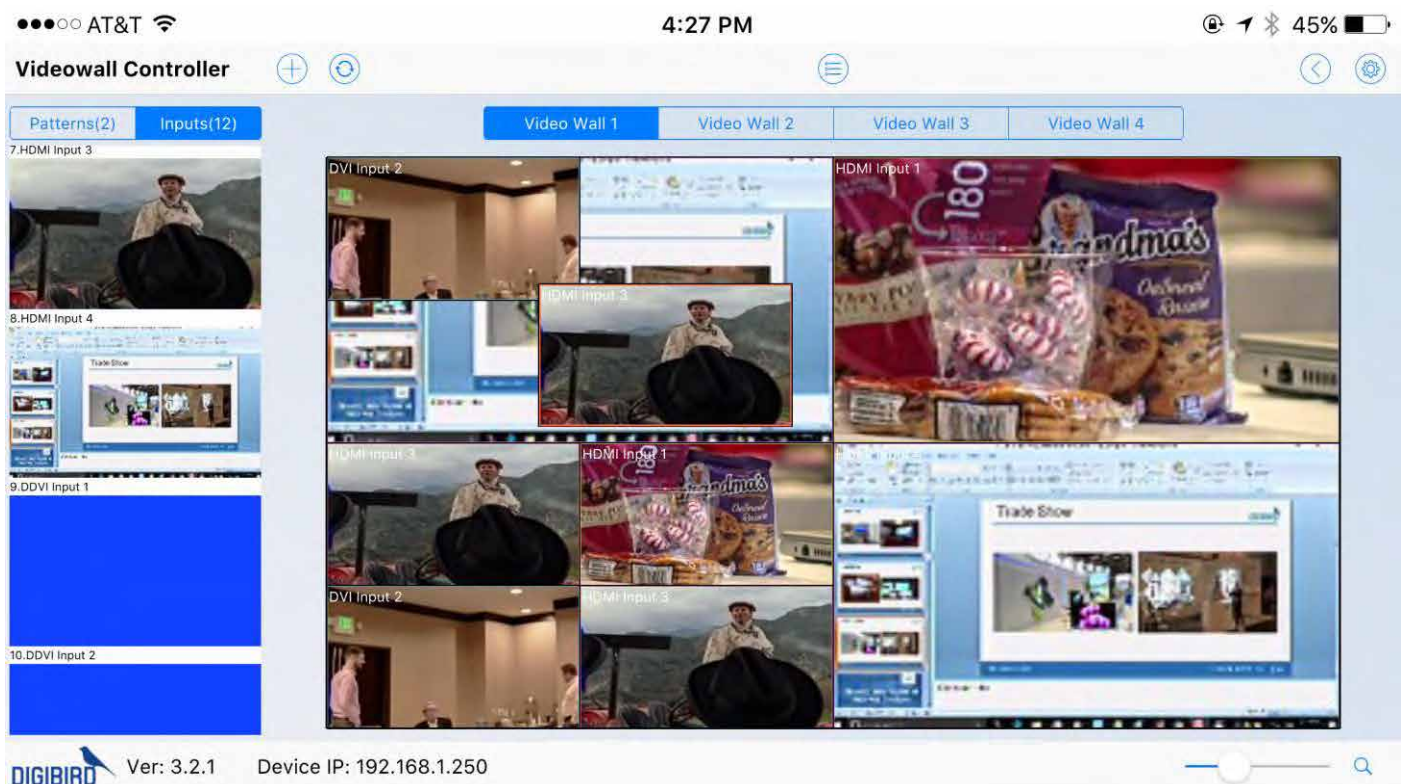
●●●○○ AT&T 4:27 PM 45%

Videowall Controller

Patterns(2) Inputs(12)

Video Wall 1 Video Wall 2 Video Wall 3 Video Wall 4

7.HDMI Input 3

8.HDMI Input 4

Trade Show

9.DDVI Input 1

10.DDVI Input 2

DVI Input 2

HDMI Input 1

180

Grandma's

Oatmeal Raisin

HDMI Input 3

HDMI Input 3

HDMI Input 1

Grandma's

Oatmeal Raisin

Trade Show

DVI Input 2

HDMI Input 3

DIGIBIRD Ver: 3.2.1 Device IP: 192.168.1.250